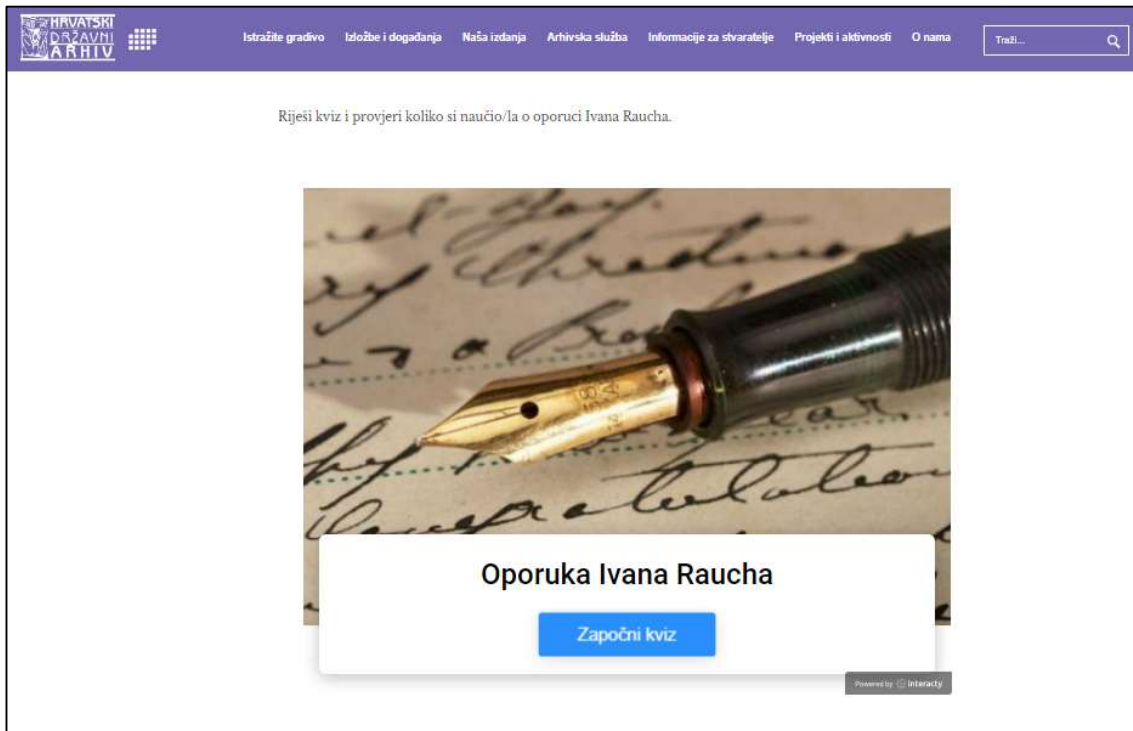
HRVATSKI DRŽAVNI ARHIV

Istražite gradivo Izložbe i događanja Naša izdanja Arhivska služba Informacije za stvaratelje Projekti i aktivnosti O nama Traži...

Riješi kviz i provjeri koliko si naučio/la o oporuci Ivana Raucha.

Oporuka Ivana Raucha

Započni kviz

Powered by interacty